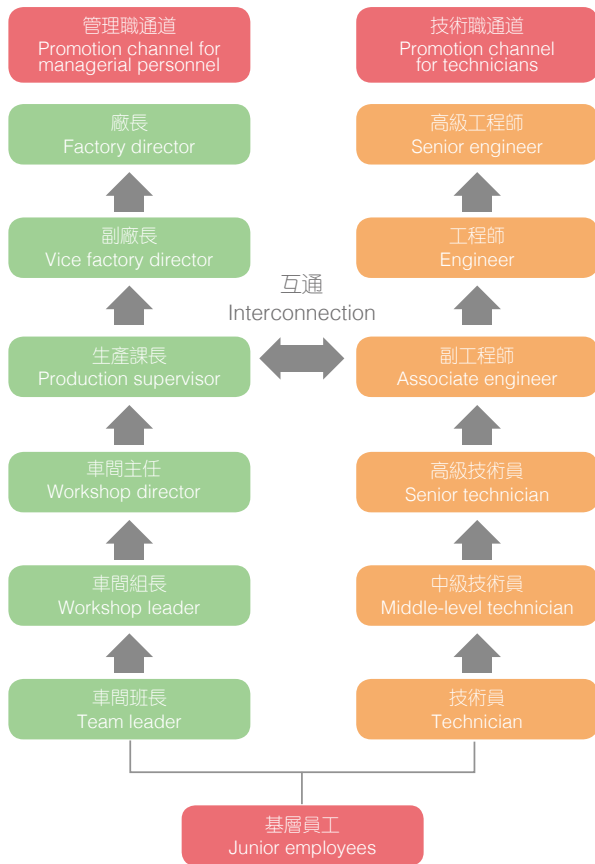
管理職通道
Promotion channel for managerial personnel

廠長
Factory director

副廠長
Vice factory director

生產課長
Production supervisor

車間主任
Workshop director

車間組長
Workshop leader

車間班長
Team leader

技術職通道
Promotion channel for technicians

高級工程師
Senior engineer

工程師
Engineer

副工程師
Associate engineer

高級技術員
Senior technician

中級技術員
Middle-level technician

技術員
Technician

互通
Interconnection

基層員工
Junior employees